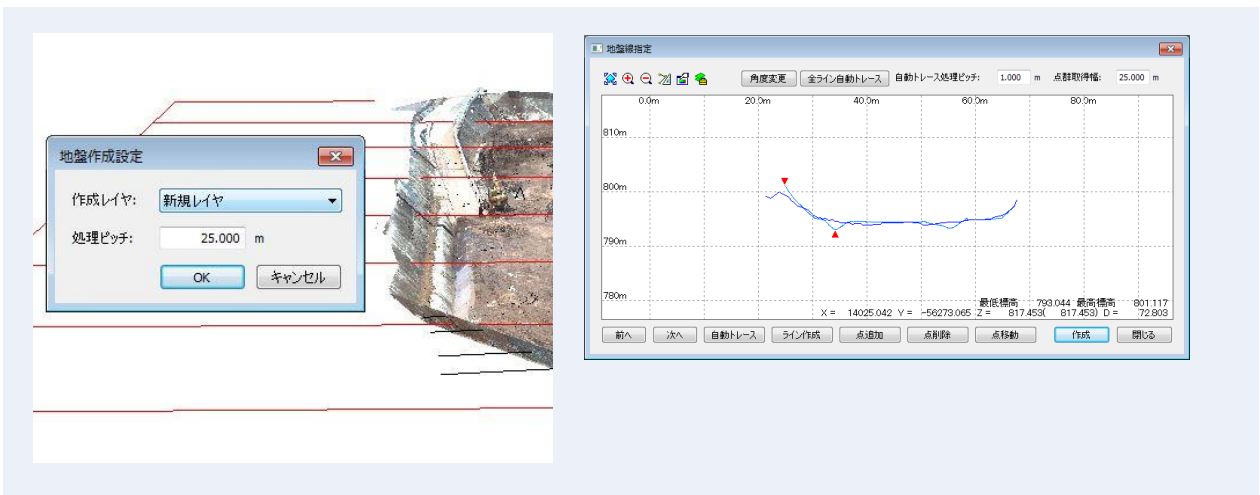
地盤作成設定

作成レイヤ: 新規レイヤ

処理ピッチ: 25.000 m

OK キャンセル

地盤線指定

角度変更 全ライン自動トレース 自動トレース処理ピッチ: 1.000 m 点群取得幅: 25.000 m

0.0m 20.0m 40.0m 60.0m 80.0m

810m

800m

790m

780m

最低標高 793.044 最高標高 801.117

X = 14025.042 Y = -56273.065 Z = 817.453( 817.453) D = 72.803

前へ 次へ 自動トレース ライン作成 点追加 点削除 点移動 作成 閉じる